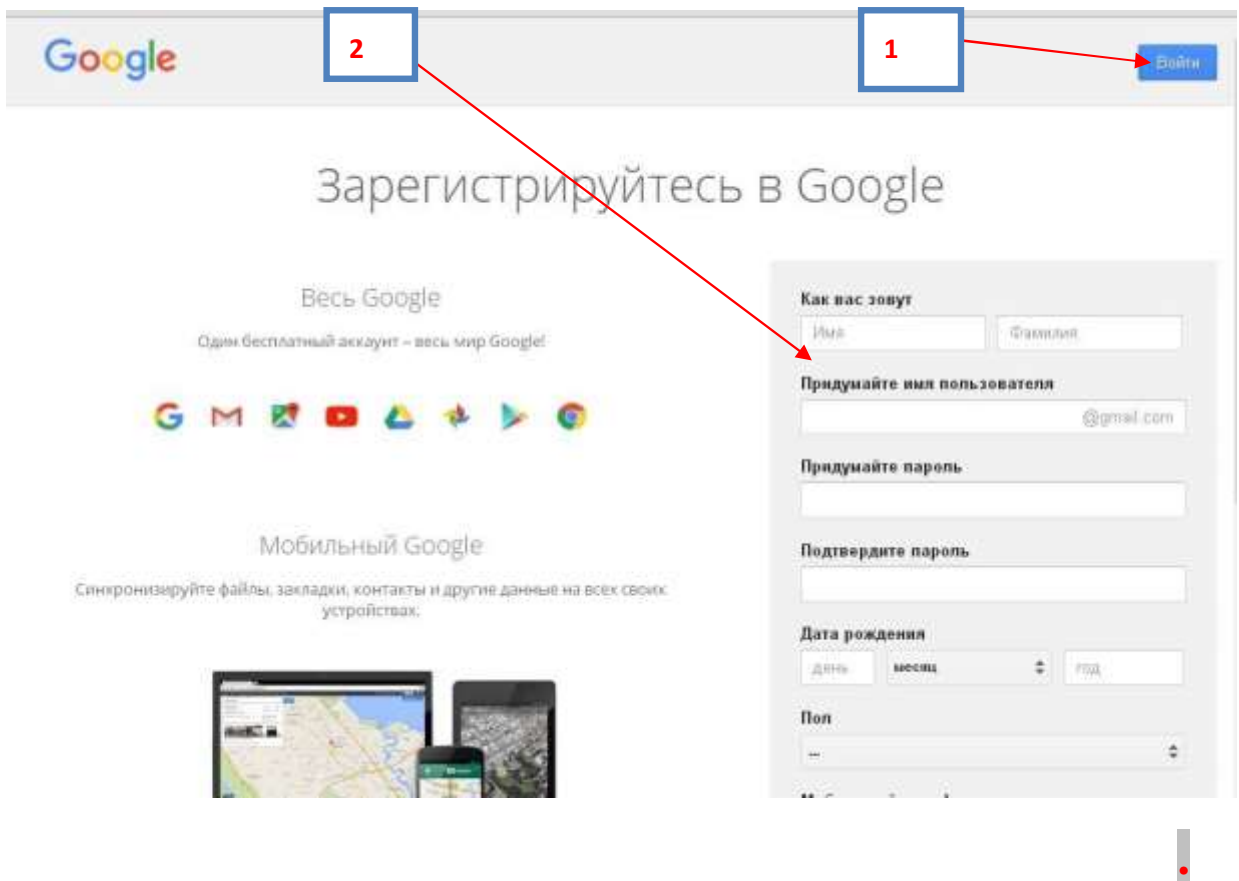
Google

2

1

Войти

Зарегистрируйтесь в Google

Весь Google

Один бесплатный аккаунт – весь мир Google!

Мобильный Google

Синхронизируйте файлы, закладки, контакты и другие данные на всех своих устройствах.

Как вас зовут

Имя

Фамилия

Придумайте имя пользователя

@gmail.com

Придумайте пароль

Подтвердите пароль

Дата рождения

день

месяц

год

Пол

--

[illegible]